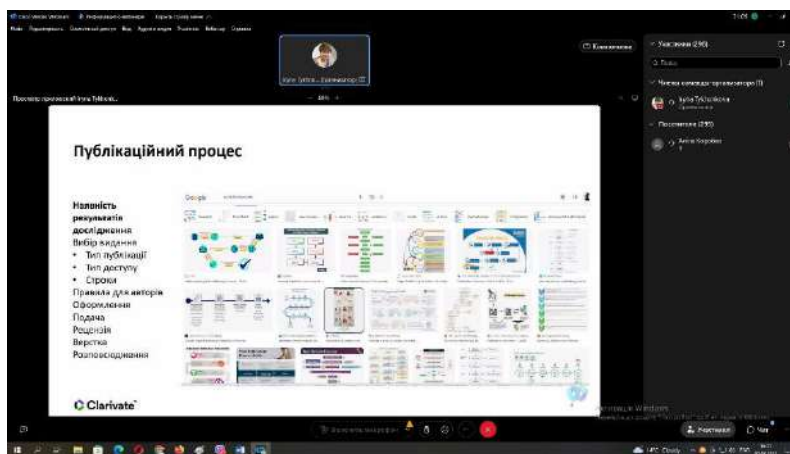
Публікаційний процес

Наявність результатів дослідження
Вибір видання
• Тип публікації
• Тип доступу
• Строки
Правила для авторів
Оформлення
Подача
Рецензія
Верстка
Розповсюдження

Google

Clarivate

Учасники (296)

Члени команди організаторів (1)

Iryna Tykhonkova

Присутні (295)

Alina Shapoval

Просмотр презентації Iryna Tykhonkova

Iryna Tykhonkova - Організатор

Активація Windows

Учасники

Чат